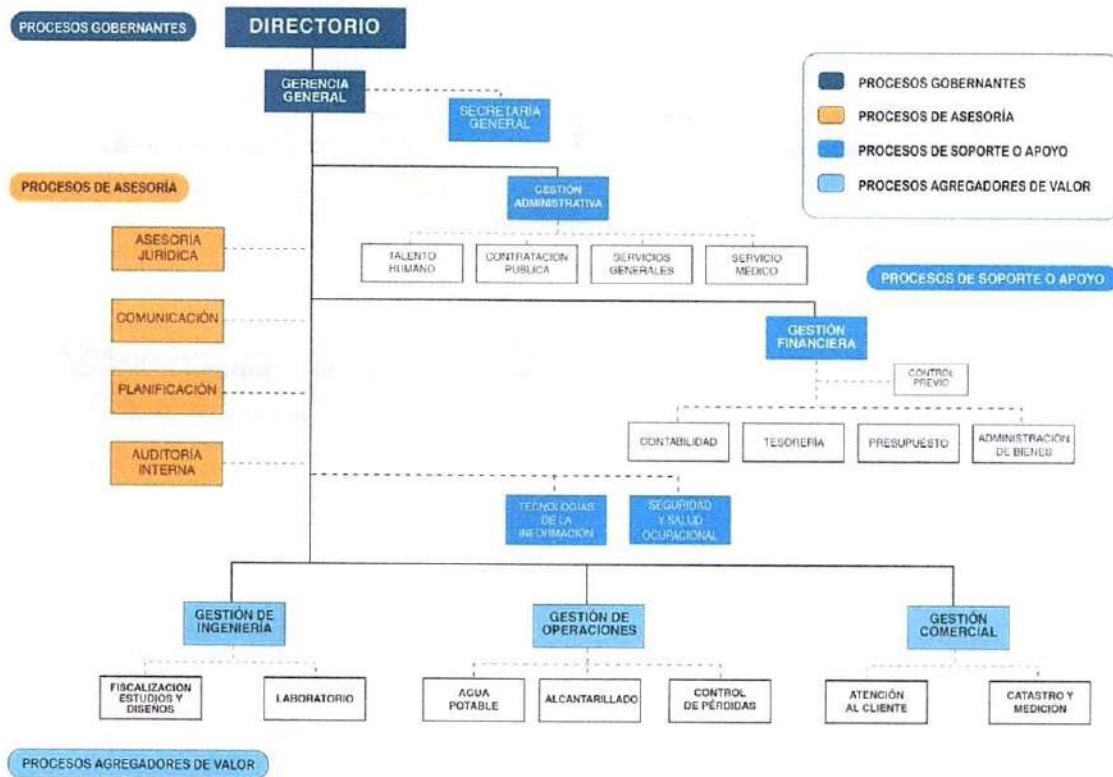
PROCESOS GOBERNANTES

DIRECTORIO

GERENCIA GENERAL

SECRETARÍA GENERAL

PROCESOS GOBERNANTES
PROCESOS DE ASESORÍA
PROCESOS DE SOPORTE O APOYO
PROCESOS AGREGADORES DE VALOR

PROCESOS DE ASESORÍA

GESTIÓN ADMINISTRATIVA

ASESORÍA JURÍDICA

TALENTO HUMANO

CONTRATACIÓN PÚBLICA

SERVICIOS GENERALES

SERVICIO MÉDICO

PROCESOS DE SOPORTE O APOYO

COMUNICACIÓN

GESTIÓN FINANCIERA

PLANIFICACIÓN

CONTROL PREVIO

AUDITORÍA INTERNA

CONTABILIDAD

TESORERÍA

PRESUPUESTO

ADMINISTRACIÓN DE BIENES

TECNOLOGÍAS DE LA INFORMACIÓN

SEGURIDAD Y SALUD OCUPACIONAL

GESTIÓN DE INGENIERÍA

GESTIÓN DE OPERACIONES

GESTIÓN COMERCIAL

FISCALIZACIÓN ESTUDIOS Y DISEÑOS

LABORATORIO

AGUA POTABLE

ALCANTARILLADO

CONTROL DE PÉRDIDAS

ATENCIÓN AL CLIENTE

CATASTRO Y MEDICIÓN

PROCESOS AGREGADORES DE VALOR